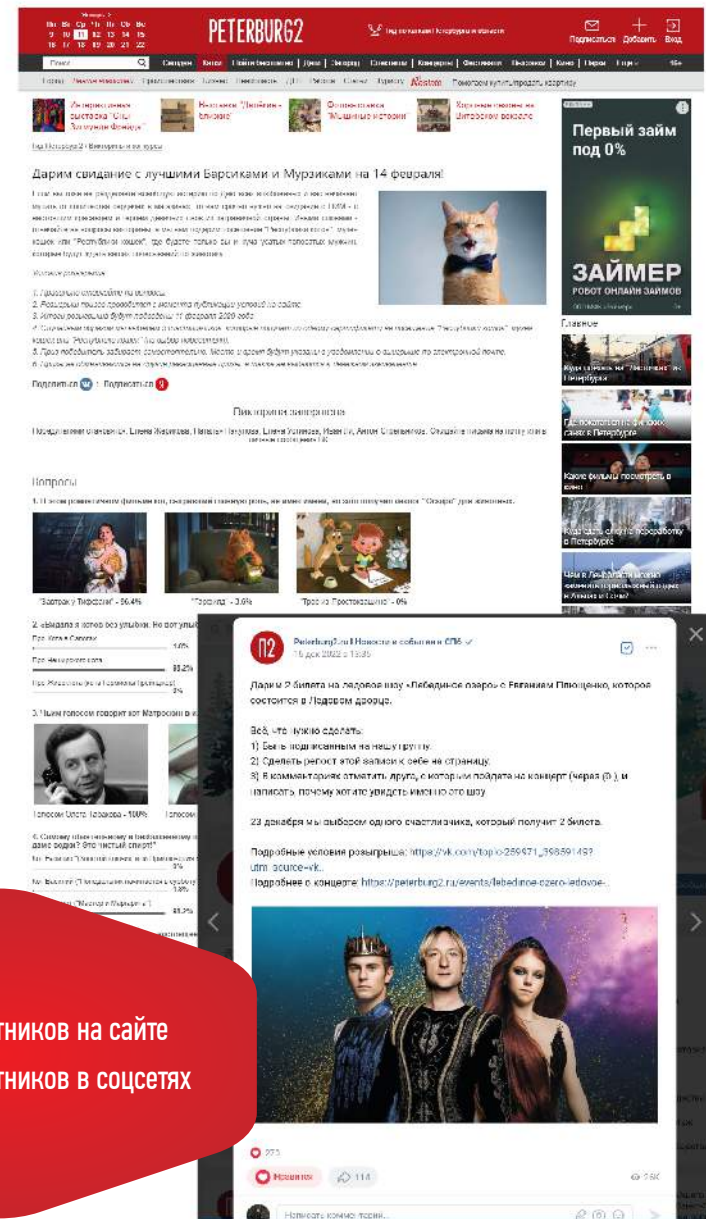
PETERBURG2

Подписаться Добавить Вход

Интерактивная выставка "Сны Сальвадора Дали"

Новогоднее "Лебединое озеро"

Фотовыставка "Машинные истории"

Дарим свидание с лучшими Барсиками и Мурзиками на 14 февраля!

Первый займ под 0%

ЗАЙМЕР

РОБОТ ОНЛАЙН ЗАЙМОВ

Главное

Подписаться : Подписаться

Победители конкурса

Вопросы

"Завтрак у Тиффани" - 96.4%

"Гарфилд" - 3.6%

"Трое из Простоквашино" - 0%

Голосом Олега Табакова - 100%

Peterburg2.ru | Новости и события в СПб

16 дек 2022 в 13:35

Дарим 2 билета на ледовое шоу «Лебединое озеро» с Евгением Плющенко, которое состоится в Ледовом дворце.

Всё, что нужно сделать:
1) Быть подписанным на нашу группу.
2) Сделать репост этой записи к себе на страницу.
3) В комментариях отметить друга, с которым пойдете на концерт (через @), и написать, почему хотите увидеть именно это шоу.

23 декабря мы выберем одного счастливчика, который получит 2 билета.

Подробные условия розыгрыша: https://vk.com/topic-269971_39859149?utm_source=vk...
Подробнее о концерте: https://peterburg2.ru/events/lebedinoe-ozero-ledovoe-...

273

Нравится 114

Напишите комментарий...

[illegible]тников на сайте
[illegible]тников в соцсетях